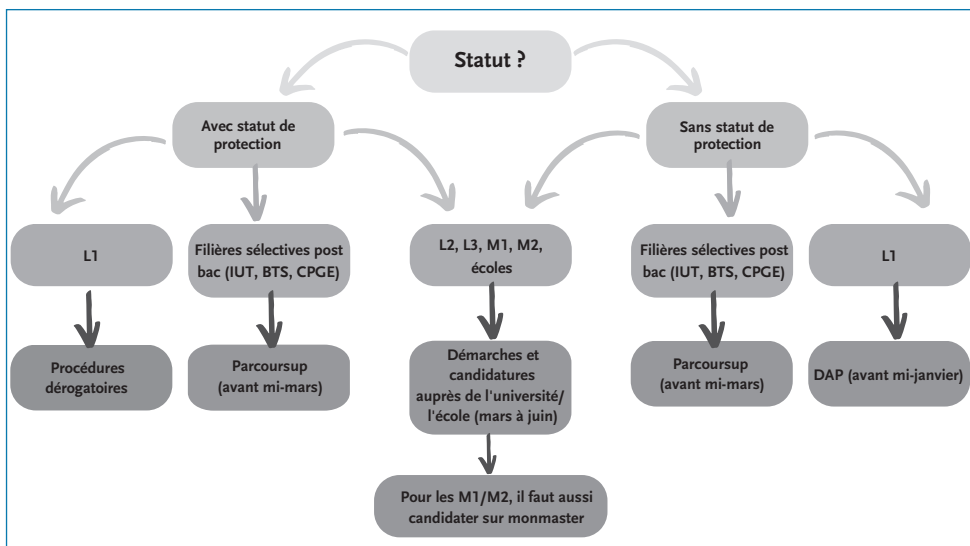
Statut ?

Avec statut de protection

Sans statut de protection

L1

Filières sélectives post bac (IUT, BTS, CPGE)

L2, L3, M1, M2, écoles

Filières sélectives post bac (IUT, BTS, CPGE)

L1

Procédures dérogatoires

Parcoursup (avant mi-mars)

Démarches et candidatures auprès de l'université/ l'école (mars à juin)

Parcoursup (avant mi-mars)

DAP (avant mi-janvier)

Pour les M1/M2, il faut aussi candidater sur monmaster